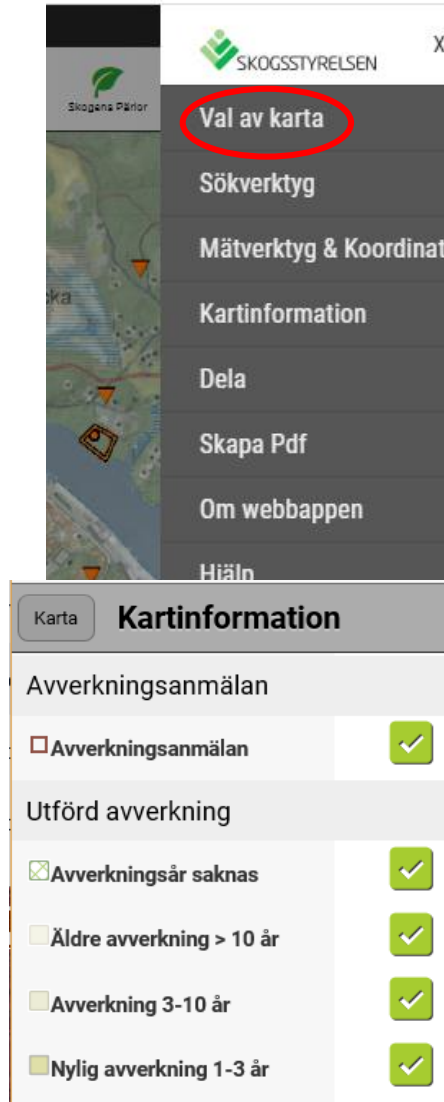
Skogens Pärlor

SKOGSSTYRELSEN

X

Val av karta

Sökverktyg

Mätverktyg & Koordinat

cka

Kartinformation

Dela

Skapa Pdf

Om webbappen

Hjälp

Karta

Kartinformation

Avverkningsanmälan

Avverkningsanmälan

Utförd avverkning

Avverkningsår saknas

Äldre avverkning > 10 år

Avverkning 3-10 år

Nylig avverkning 1-3 år